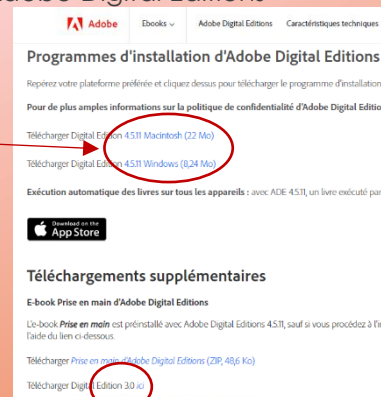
Adobe Digital Editions

Adobe Ebooks Adobe Digital Editions Caractéristiques techniques

Programmes d'installation d'Adobe Digital Editions

Repérez votre plateforme préférée et cliquez dessus pour télécharger le programme d'installation

Pour de plus amples informations sur la politique de confidentialité d'Adobe Digital Editio

Télécharger Digital Edition 4.5.11 Macintosh (22 Mo)

Télécharger Digital Edition 4.5.11 Windows (8,24 Mo)

Exécution automatique des livres sur tous les appareils : avec ADE 4.5.11, un livre exécuté par

Download on the App Store

Téléchargements supplémentaires

E-book Prise en main d'Adobe Digital Editions

L'e-book Prise en main est préinstallé avec Adobe Digital Editions 4.5.11, sauf si vous procédez à l'i l'aide du lien ci-dessous.

Télécharger Prise en main d'Adobe Digital Editions (ZIP, 48,6 Ko)

Télécharger Digital Edition 3.0 ici